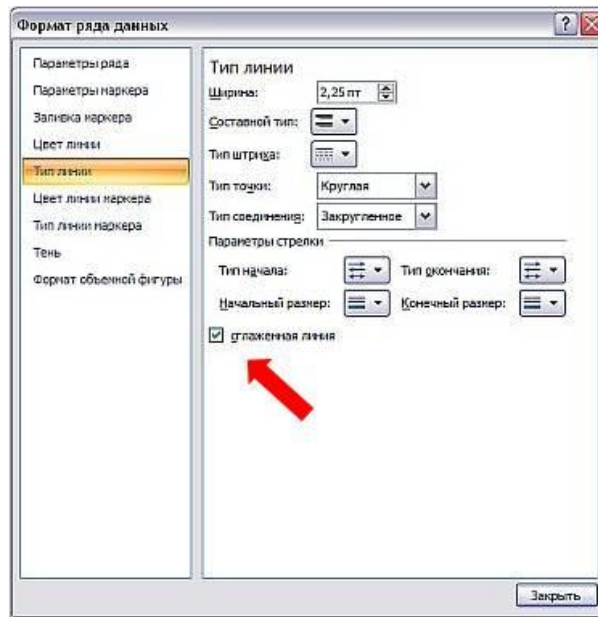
Формат ряда данных

Параметры ряда
Параметры маркера
Заливка маркера
Цвет линии
Тип линии
Цвет линии маркера
Тип линии маркера
Тень
Формат объемной фигуры

Тип линии
Ширина: 2,25 пт
Составной тип:
Тип штриха:
Тип точки: Круглая
Тип соединения: Закругленное
Параметры стрелки
Тип начала:
Тип окончания:
Начальный размер:
Конечный размер:
сглаженная линия

Закрыть